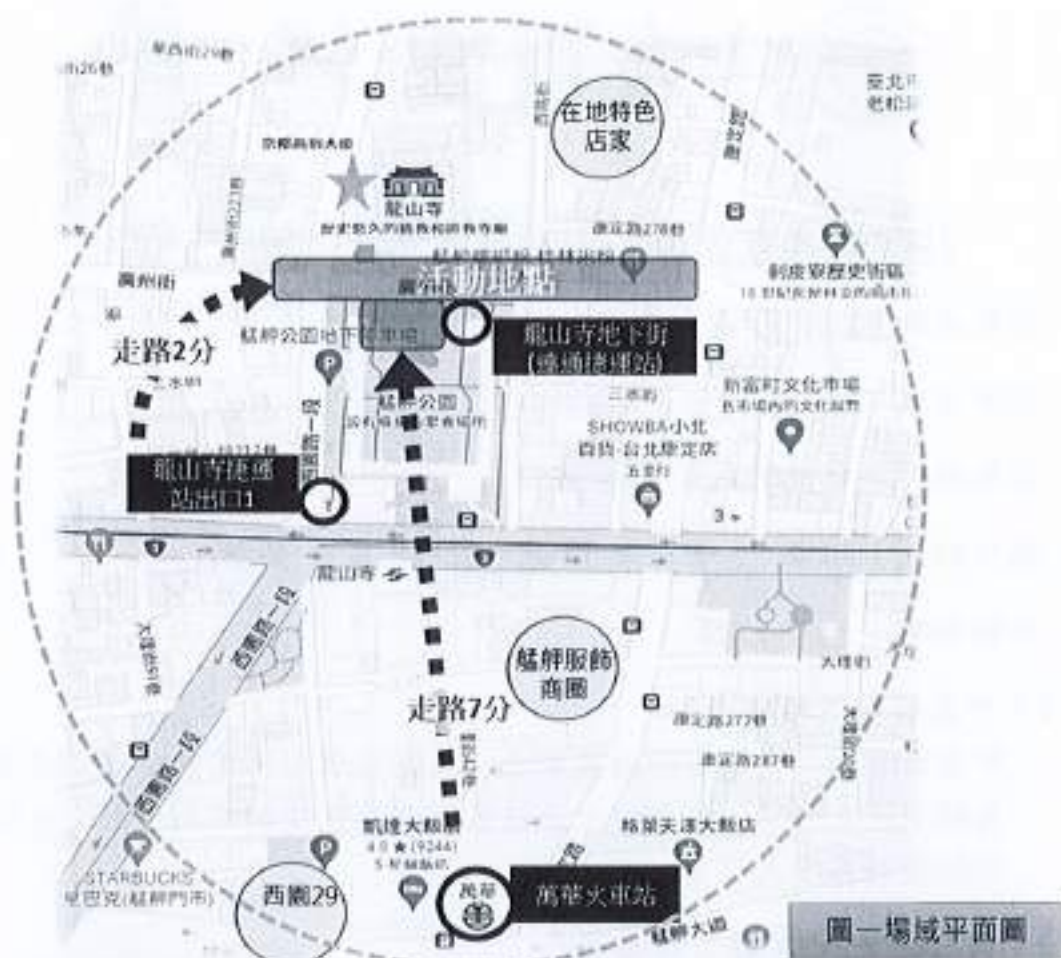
華西街29巷

街26巷

在地特色店家

臺北市老松

京都高砂大樓

龍山寺

康定路278巷

廣州街

活動地點

剝皮寮歷史街區

走路2分

艋舺公園地下停車場

龍山寺地下街（連通捷運站）

新富町文化市場

艋舺公園

三水街

SHOWBA小北百貨-台北康定店

龍山寺捷運站出口1

五金行

龍山寺

西園路一段

艋舺服飾商圈

大理街

走路7分

康定路277巷

康定路287巷

凱達大飯店

4.0 ★ (9244)

格萊天漾大飯店

STARBUCKS 星巴克(艋舺門市)

西園29

萬華火車站

艋舺大道

圖一場域平面圖